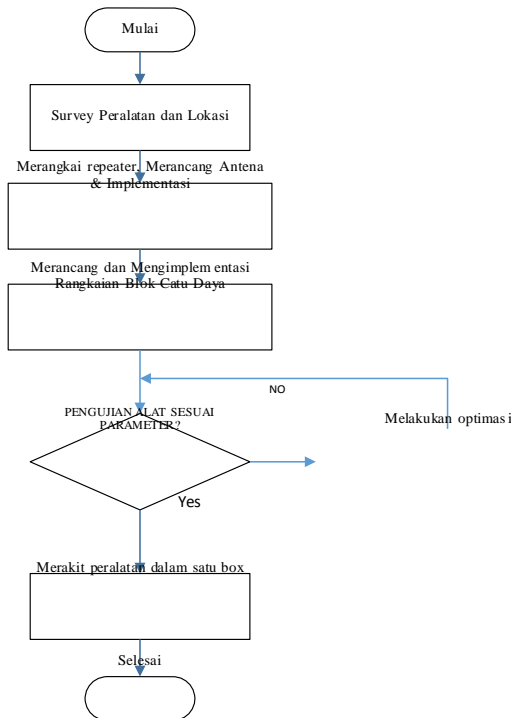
Mulai

Survey Peralatan dan Lokasi

Merangkai repeater, Merancang Antena & Implementasi

Merancang dan Mengimplementasi Rangkaian Blok Catu Daya

NO

PENGUJIAN ALAT SESUAI PARAMETER?

Melakukan optimasi

Yes

Merakit peralatan dalam satu box

Selesai